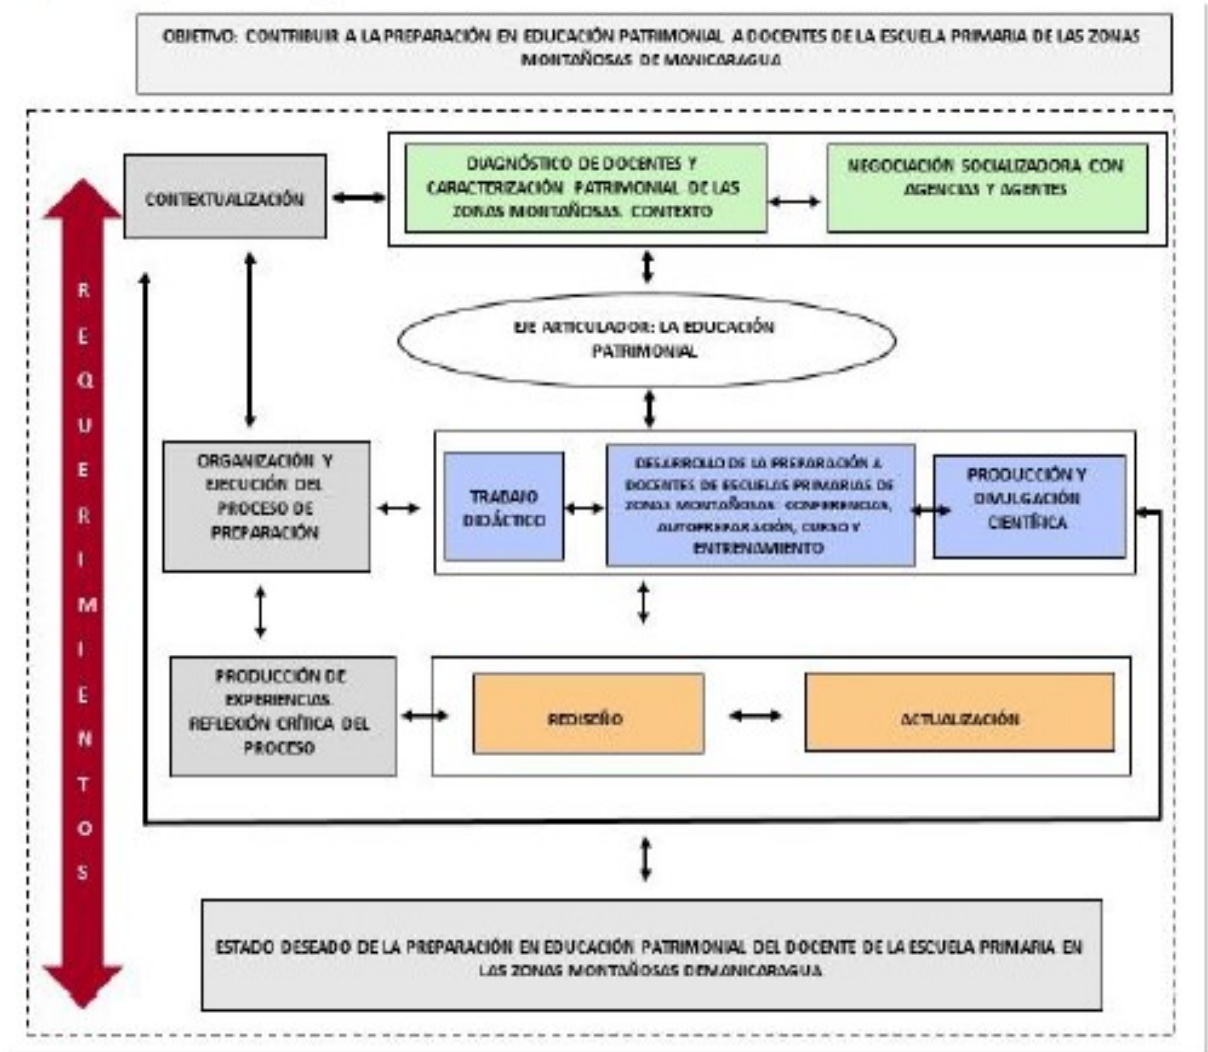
OBJETIVO: CONTRIBUIR A LA PREPARACIÓN EN EDUCACIÓN PATRIMONIAL A DOCENTES DE LA ESCUELA PRIMARIA DE LAS ZONAS MONTAÑOSAS DE MANICARAGUA

CONTEXTUALIZACIÓN

DIAGNÓSTICO DE DOCENTES Y CARACTERIZACIÓN PATRIMONIAL DE LAS ZONAS MONTAÑOSAS. CONTEXTO

NEGOCIACIÓN SOCIALIZADORA CON AGENCIAS Y AGENTES

R E Q U E R I M I E N T O S

EJE ARTICULADOR: LA EDUCACIÓN PATRIMONIAL

ORGANIZACIÓN Y EJECUCIÓN DEL PROCESO DE PREPARACIÓN

TRABAJO DIDÁCTICO

DESARROLLO DE LA PREPARACIÓN A DOCENTES DE ESCUELAS PRIMARIAS DE ZONAS MONTAÑOSAS: CONFERENCIAS, AUTOPREPARACIÓN, CURSO Y ENTRENAMIENTO

PRODUCCIÓN Y DIVULGACIÓN CIENTÍFICA

PRODUCCIÓN DE EXPERIENCIAS. REFLEXIÓN CRÍTICA DEL PROCESO

REDISEÑO

ACTUALIZACIÓN

ESTADO DESEADO DE LA PREPARACIÓN EN EDUCACIÓN PATRIMONIAL DEL DOCENTE DE LA ESCUELA PRIMARIA EN LAS ZONAS MONTAÑOSAS DEMANICARAGUA